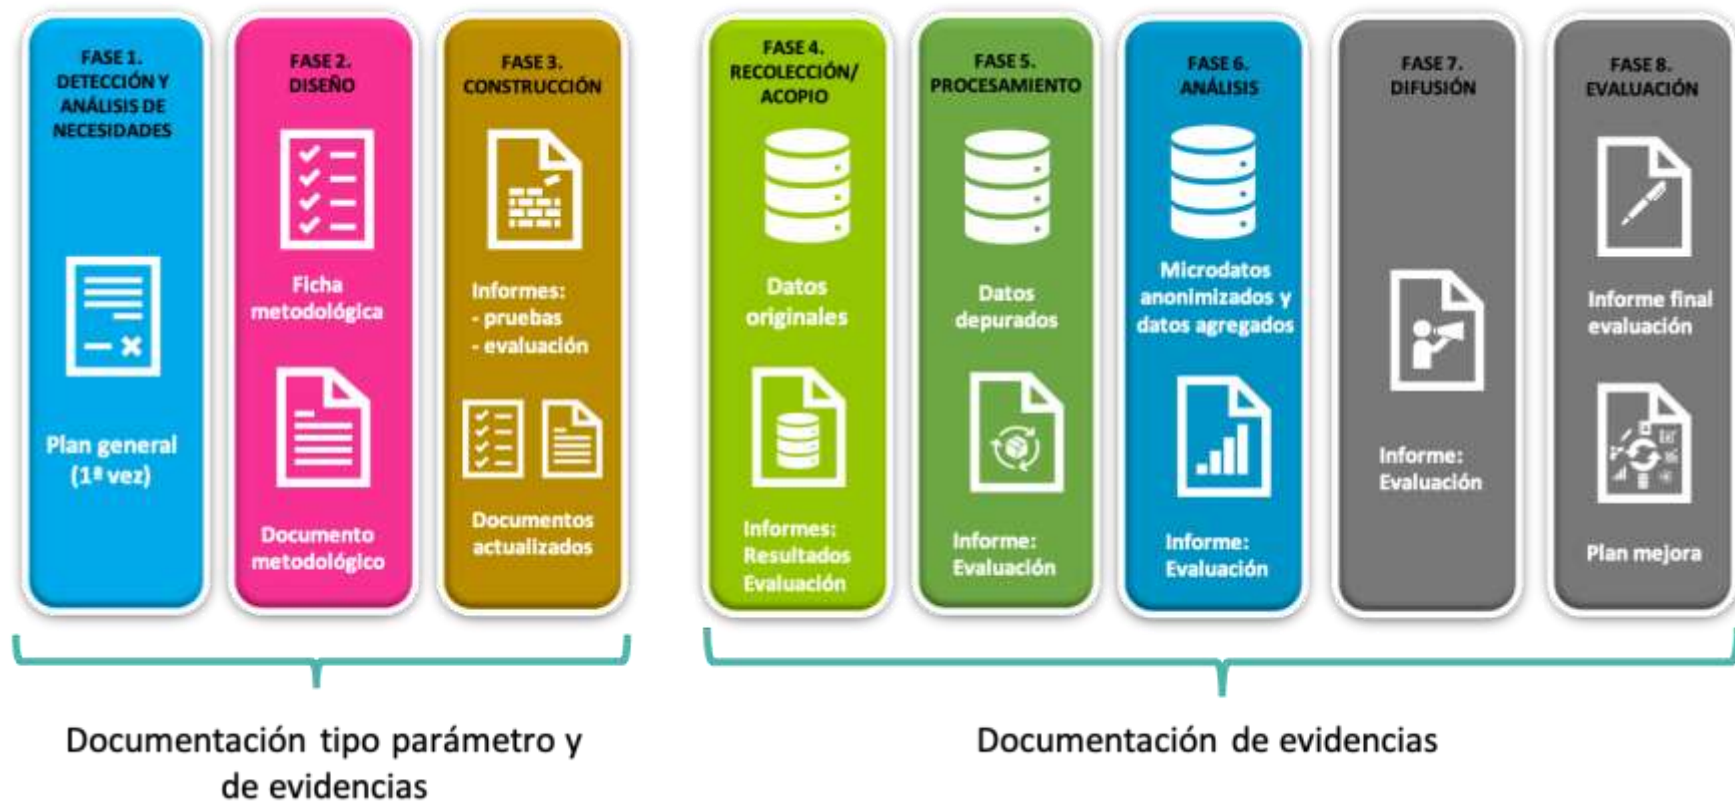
FASE 1. DETECCIÓN Y ANÁLISIS DE NECESIDADES

Plan general (1ª vez)

FASE 2. DISEÑO

Ficha metodológica

Documento metodológico

FASE 3. CONSTRUCCIÓN

Informes:
- pruebas
- evaluación

Documentos actualizados

FASE 4. RECOLECCIÓN/ ACOPIO

Datos originales

Informes: Resultados Evaluación

FASE 5. PROCESAMIENTO

Datos depurados

Informe: Evaluación

FASE 6. ANÁLISIS

Microdatos anonimizados y datos agregados

Informe: Evaluación

FASE 7. DIFUSIÓN

Informe: Evaluación

FASE 8. EVALUACIÓN

Informe final evaluación

Plan mejora

Documentación tipo parámetro y de evidencias

Documentación de evidencias